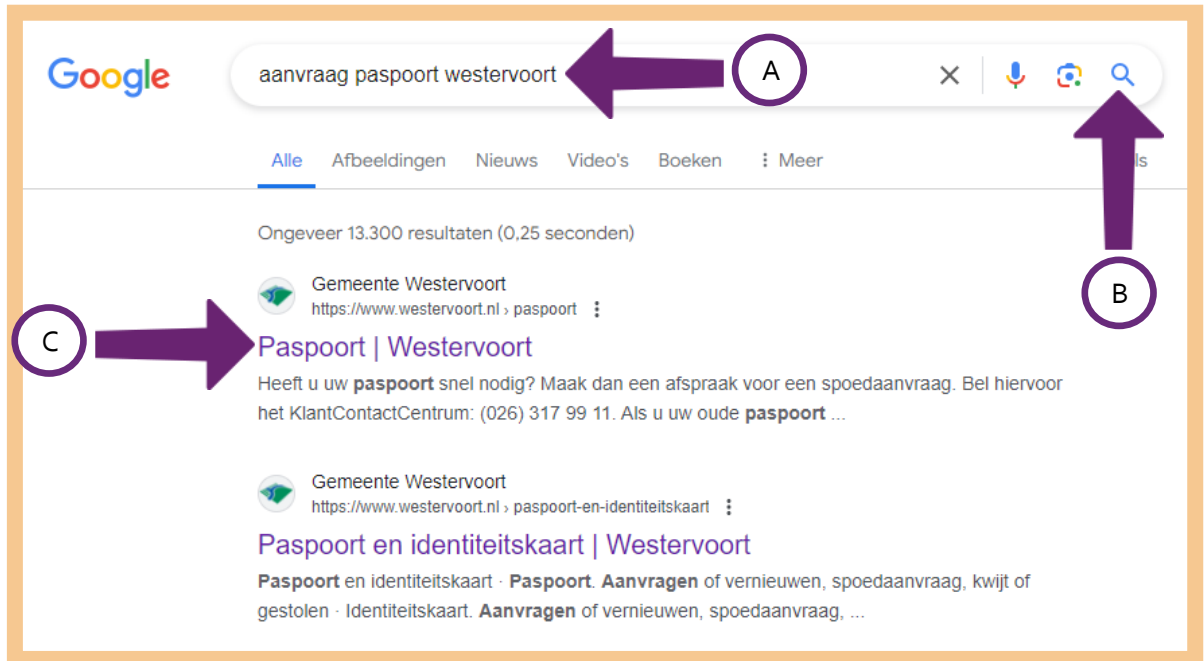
Google

aanvraag paspoort westervoort

A

Alle Afbeeldingen Nieuws Video's Boeken ⋮ Meer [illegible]ls

B

Ongeveer 13.300 resultaten (0,25 seconden)

Gemeente Westervoort
https://www.westervoort.nl › paspoort

C

Paspoort | Westervoort

Heeft u uw **paspoort** snel nodig? Maak dan een afspraak voor een spoedaanvraag. Bel hiervoor het KlantContactCentrum: (026) 317 99 11. Als u uw oude **paspoort** ...

Gemeente Westervoort
https://www.westervoort.nl › paspoort-en-identiteitskaart

Paspoort en identiteitskaart | Westervoort

**Paspoort** en identiteitskaart · **Paspoort**. **Aanvragen** of vernieuwen, spoedaanvraag, kwijt of gestolen · Identiteitskaart. **Aanvragen** of vernieuwen, spoedaanvraag, ...